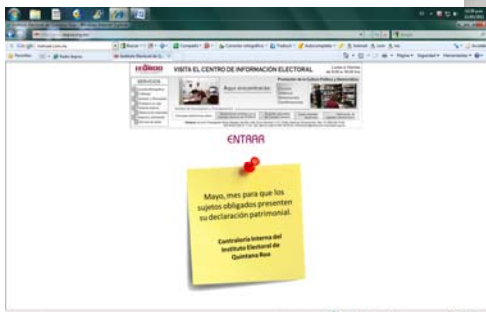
VISITA EL CENTRO DE INFORMACIÓN ELECTORAL

SERVICIOS

Aquí encontrarás:

ENTRAR

Mayo, mes para que los sujetos obligados presenten su declaración patrimonial.

Contraloría Interna del Instituto Electoral de Quintana Roo